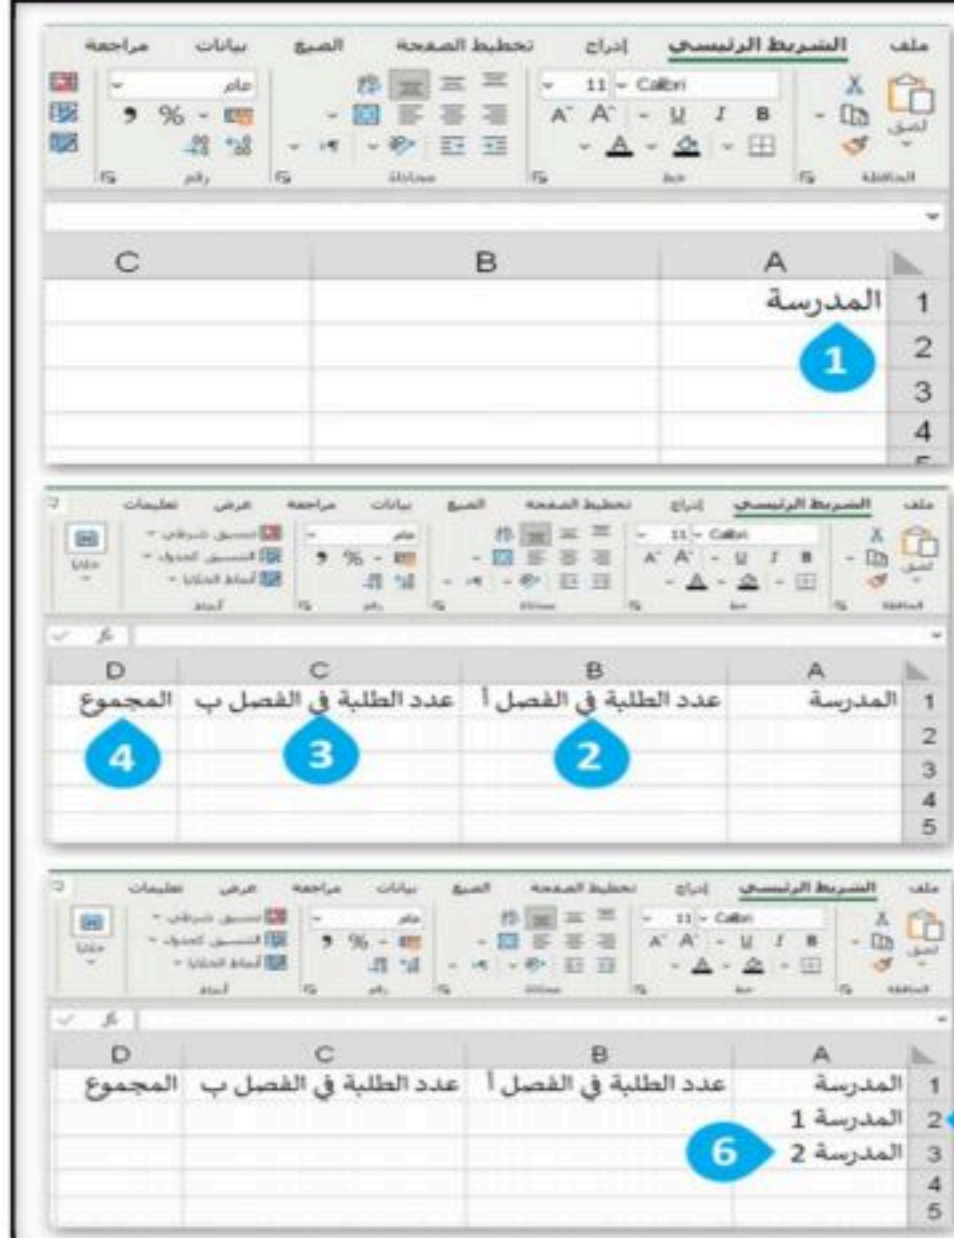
ملف الشريط الرئيسي إدراج تخطيط الصفحة الصيغ بيانات مراجعة

لصق Calibri 11 B I U عام % ❟

الحافظة خط محاذاة رقم

| | A | B | C |
|---|---|---|---|
| 1 | المدرسة | | |
| 2 | | | |
| 3 | | | |
| 4 | | | |

1

ملف الشريط الرئيسي إدراج تخطيط الصفحة الصيغ بيانات مراجعة عرض تعليمات

لصق Calibri 11 عام التنسيق الشرطي التنسيق كجدول أنماط الخلايا خلايا

| | A | B | C | D |
|---|---|---|---|---|
| 1 | المدرسة | عدد الطلبة في الفصل أ | عدد الطلبة في الفصل ب | المجموع |
| 2 | | | | |
| 3 | | | | |
| 4 | | | | |
| 5 | | | | |

2 3 4

ملف الشريط الرئيسي إدراج تخطيط الصفحة الصيغ بيانات مراجعة عرض تعليمات

لصق Calibri 11 عام التنسيق الشرطي التنسيق كجدول أنماط الخلايا خلايا

| | A | B | C | D |
|---|---|---|---|---|
| 1 | المدرسة | عدد الطلبة في الفصل أ | عدد الطلبة في الفصل ب | المجموع |
| 2 | المدرسة 1 | | | |
| 3 | المدرسة 2 | | | |
| 4 | | | | |
| 5 | | | | |

6